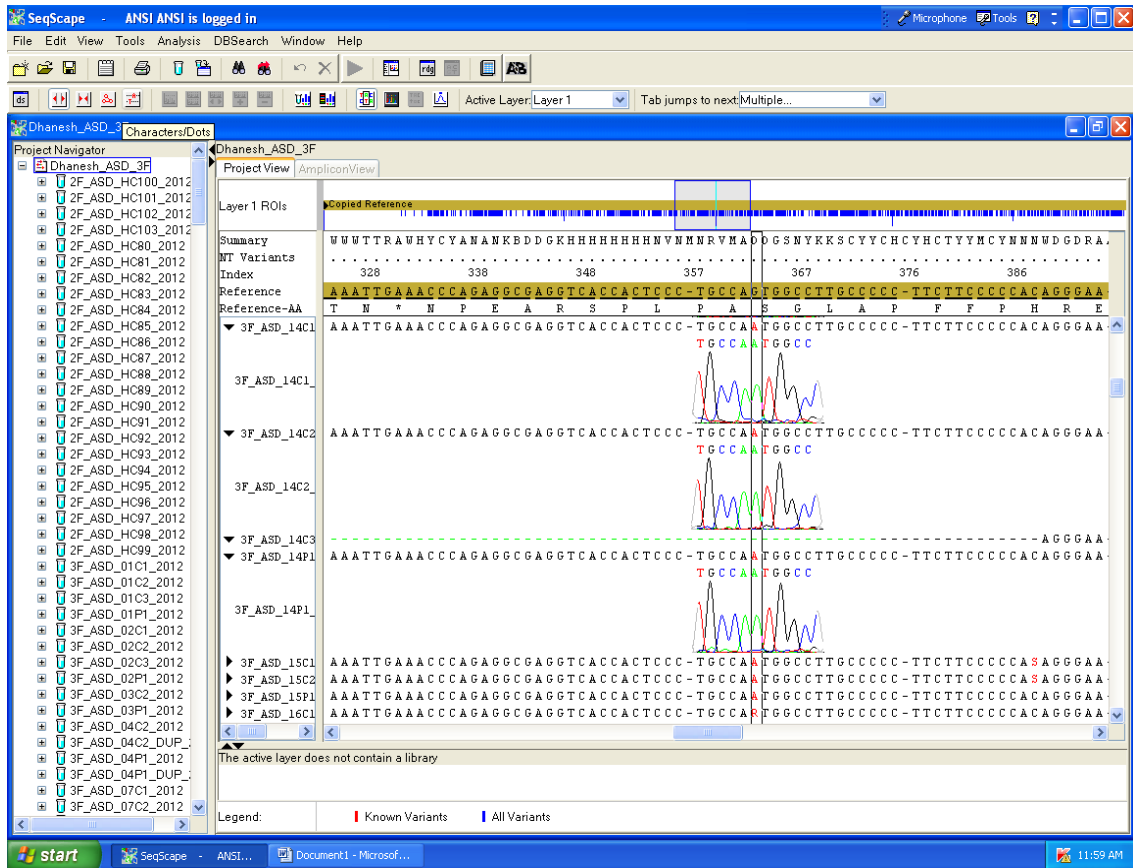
SeqScape - ANSI ANSI is logged in
Microphone Tools
File Edit View Tools Analysis DBSearch Window Help
Active Layer: Layer 1
Tab jumps to next: Multiple...
Dhanesh_ASD_3F Characters/Dots
Project Navigator
Dhanesh_ASD_3F
2F_ASD_HC100_2012
2F_ASD_HC101_2012
2F_ASD_HC102_2012
2F_ASD_HC103_2012
2F_ASD_HC80_2012
2F_ASD_HC81_2012
2F_ASD_HC82_2012
2F_ASD_HC83_2012
2F_ASD_HC84_2012
2F_ASD_HC85_2012
2F_ASD_HC86_2012
2F_ASD_HC87_2012
2F_ASD_HC88_2012
2F_ASD_HC89_2012
2F_ASD_HC90_2012
2F_ASD_HC91_2012
2F_ASD_HC92_2012
2F_ASD_HC93_2012
2F_ASD_HC94_2012
2F_ASD_HC95_2012
2F_ASD_HC96_2012
2F_ASD_HC97_2012
2F_ASD_HC98_2012
2F_ASD_HC99_2012
3F_ASD_01C1_2012
3F_ASD_01C2_2012
3F_ASD_01C3_2012
3F_ASD_01P1_2012
3F_ASD_02C1_2012
3F_ASD_02C2_2012
3F_ASD_02C3_2012
3F_ASD_02P1_2012
3F_ASD_03C2_2012
3F_ASD_03P1_2012
3F_ASD_04C2_2012
3F_ASD_04C2_DUP_
3F_ASD_04P1_2012
3F_ASD_04P1_DUP_
3F_ASD_07C1_2012
3F_ASD_07C2_2012
Dhanesh_ASD_3F
Project View AmpliconView
Layer 1 ROIs
Copied Reference
Summary WWWTTRAWHYCYANANKBDDGKHHHHHHHHNVNMNRVMAOOGSNYKKSCYYCHCYHCTYYMCYNNNWDGDRA
NT Variants
Index 328 338 348 357 367 376 386
Reference AAATTGAAACCCAGAGGCGAGGTCACCACTCCC-TGCCAGTGGCCTTGCCCCC-TTCTTCCCCCACAGGGAA
Reference-AA T N * N P E A R S P L P A S G L A P F F P H R E
3F_ASD_14C1 AAATTGAAACCCAGAGGCGAGGTCACCACTCCC-TGCCAATGGCCTTGCCCCC-TTCTTCCCCCACAGGGAA
TGCCAATGGCC
3F_ASD_14C1_
3F_ASD_14C2 AAATTGAAACCCAGAGGCGAGGTCACCACTCCC-TGCCAATGGCCTTGCCCCC-TTCTTCCCCCACAGGGAA
TGCCAATGGCC
3F_ASD_14C2_
3F_ASD_14C3 AGGGAA
3F_ASD_14P1 AAATTGAAACCCAGAGGCGAGGTCACCACTCCC-TGCCAATGGCCTTGCCCCC-TTCTTCCCCCACAGGGAA
TGCCAATGGCC
3F_ASD_14P1_
3F_ASD_15C1 AAATTGAAACCCAGAGGCGAGGTCACCACTCCC-TGCCAATGGCCTTGCCCCC-TTCTTCCCCCASAGGGAA
3F_ASD_15C2 AAATTGAAACCCAGAGGCGAGGTCACCACTCCC-TGCCAATGGCCTTGCCCCC-TTCTTCCCCCASAGGGAA
3F_ASD_15P1 AAATTGAAACCCAGAGGCGAGGTCACCACTCCC-TGCCAATGGCCTTGCCCCC-TTCTTCCCCCACAGGGAA
3F_ASD_16C1 AAATTGAAACCCAGAGGCGAGGTCACCACTCCC-TGCCARTGGCCTTGCCCCC-TTCTTCCCCCACAGGGAA
The active layer does not contain a library
Legend: Known Variants All Variants
start SeqScape - ANSI... Document1 - Microsof... 11:59 AM